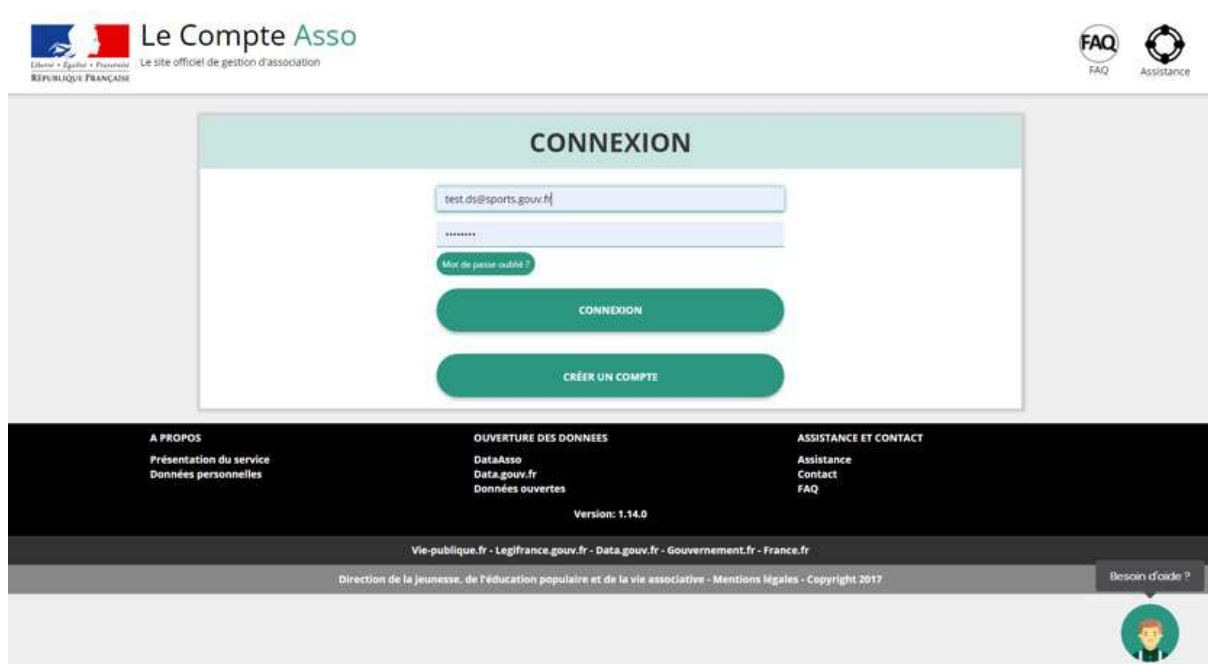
Liberté • Égalité • Fraternité
RÉPUBLIQUE FRANÇAISE

Le Compte Asso
Le site officiel de gestion d'association

FAQ
FAQ
Assistance

CONNEXION

test.ds@sports.gouv.fr

••••••••

Mot de passe oublié ?

CONNEXION

CRÉER UN COMPTE

A PROPOS
Présentation du service
Données personnelles

OUVERTURE DES DONNEES
DataAsso
Data.gouv.fr
Données ouvertes

ASSISTANCE ET CONTACT
Assistance
Contact
FAQ

Version: 1.14.0

Vie-publique.fr - Legifrance.gouv.fr - Data.gouv.fr - Gouvernement.fr - France.fr

Direction de la jeunesse, de l'éducation populaire et de la vie associative - Mentions légales - Copyright 2017

Besoin d'aide ?